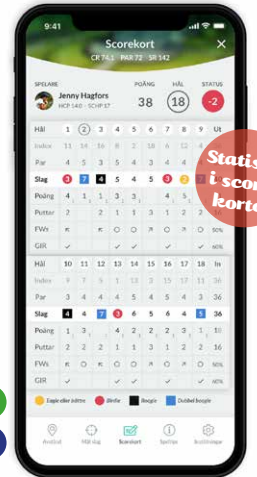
9:41

Scorekort

CR 74.1 PAR 72 SR 142

SPELARE

Jenny Hagfors

HCP 14.0 · SCHP 17

POÄNG 38

HÅL 18

STATUS -2

| Hål | 1 | 2 | 3 | 4 | 5 | 6 | 7 | 8 | 9 | Ut |
|---|---|---|---|---|---|---|---|---|---|---|
| Index | 11 | 14 | 16 | 8 | 2 | 18 | 10 | 6 | 4 | |
| Par | 4 | 5 | 3 | 5 | 4 | 3 | 4 | 4 | | |
| Slag | 3 | 6 | 4 | 3 | 5 | 3 | 5 | 2 | 7 | |
| Poäng | 4 | 1 | 1 | 3 | 3 | | 4 | | | |
| Puttar | 2 | | 2 | 1 | 1 | 3 | 1 | 2 | 2 | |
| FWs | | | | | | | | | | 50% |
| GIR | | | | | | | | | | 60% |

| Hål | 10 | 11 | 12 | 13 | 14 | 15 | 16 | 17 | 18 | In |
|---|---|---|---|---|---|---|---|---|---|---|
| Index | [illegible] | | | | | | | | | |
| Par | 3 | 4 | 4 | 4 | 5 | 4 | 3 | 4 | 5 | 36 |
| Slag | 4 | 4 | 7 | 3 | 6 | 5 | 6 | 4 | 5 | 36 |
| Poäng | 1 | 2 | 3 | 4 | 2 | 2 | 2 | | | |
| Puttar | 1 | 2 | 1 | 2 | 2 | 1 | 1 | 2 | | |
| FWs | | | | | | | | | | 50% |
| GIR | | | | | | | | | | 60% |

Eagle eller bättre · Birdie · Boogie · Dubbel boogie

Översikt · Hål slag · Scorekort · Spelinfo · Inställningar

Statis i scor korte